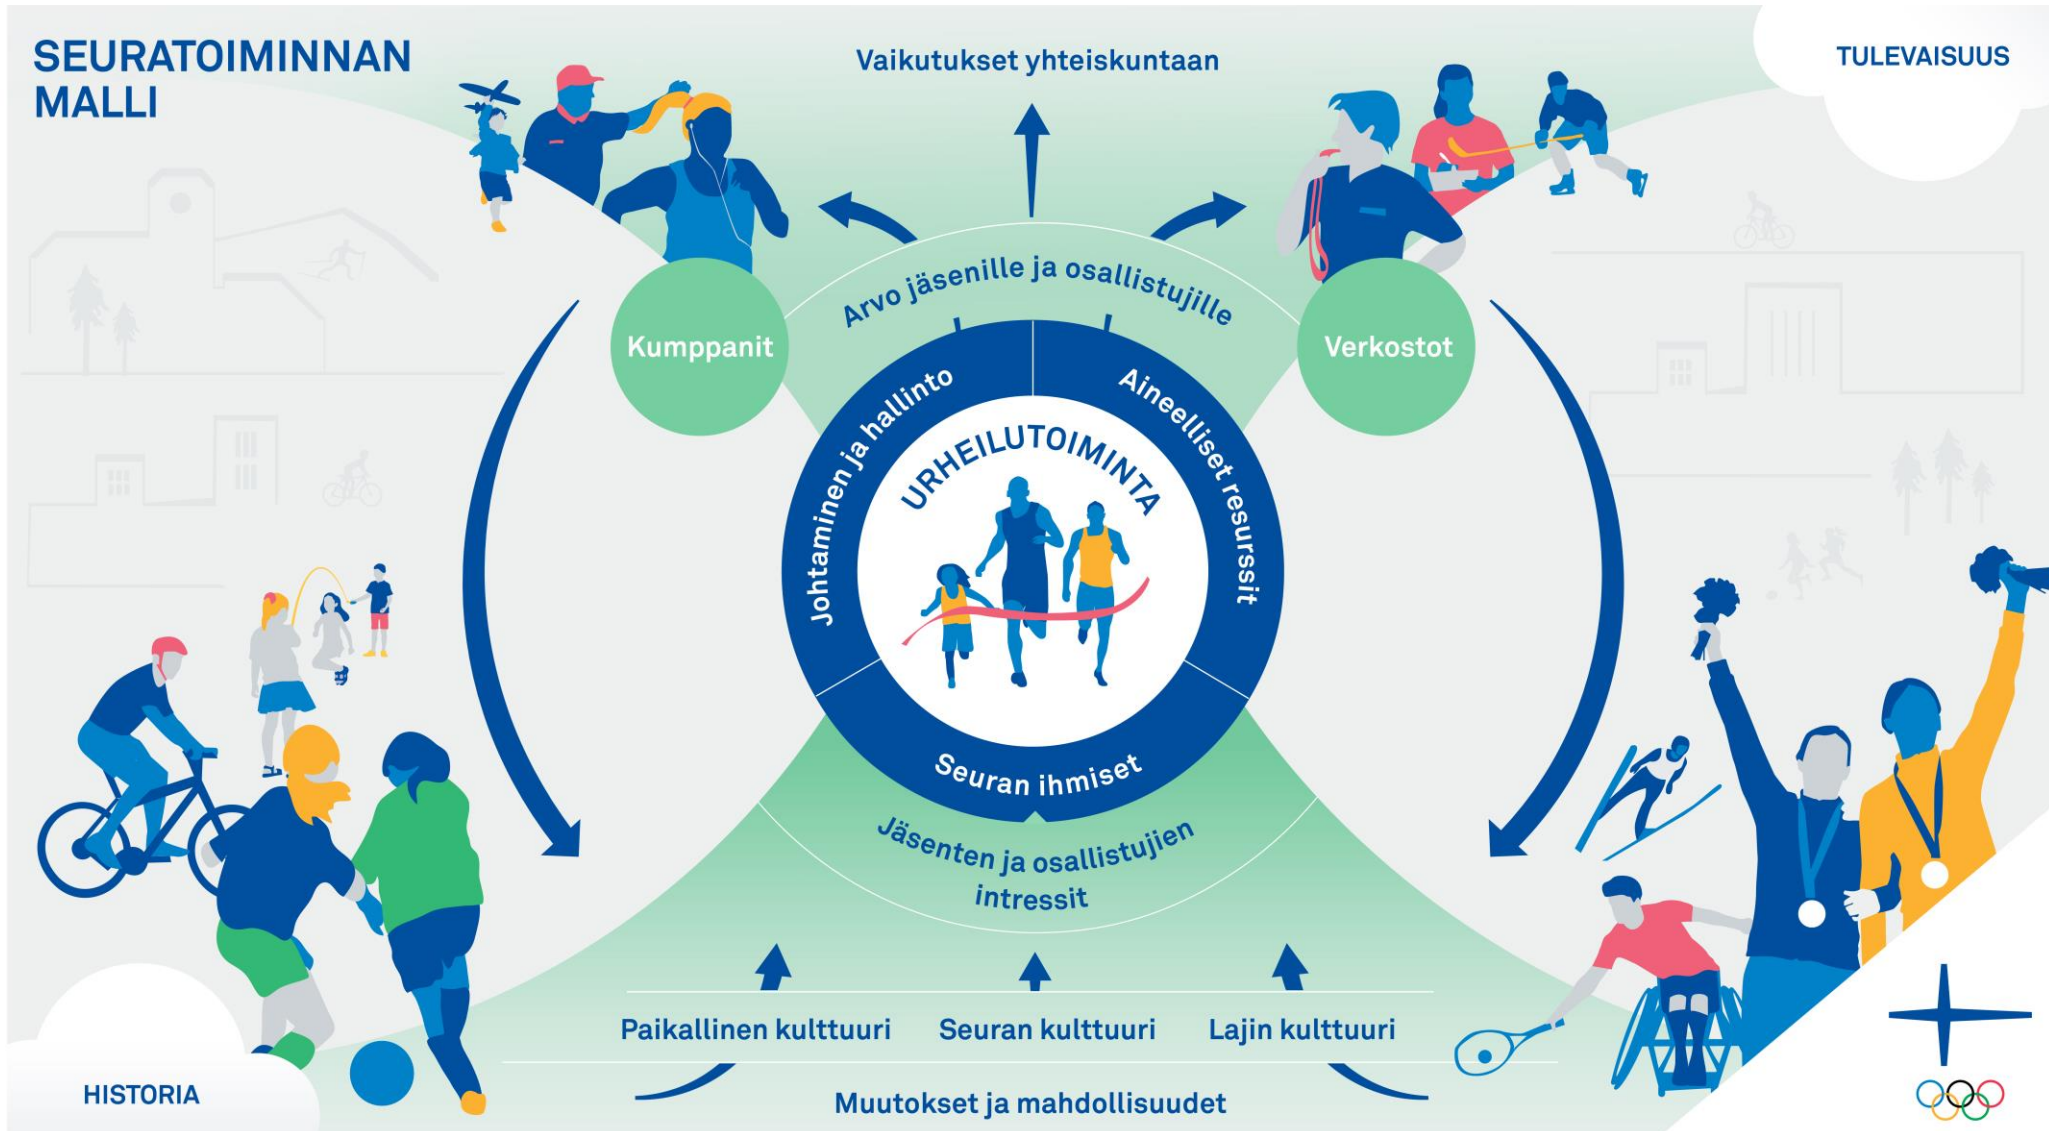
SEURATOIMINNAN MALLI

TULEVAISUUS

Vaikutukset yhteiskuntaan

Arvo jäsenille ja osallistujille

Kumppanit

Verkostot

Johtaminen ja hallinto

Aineelliset resurssit

URHEILUTOIMINTA

Seuran ihmiset

Jäsenten ja osallistujien intressit

Paikallinen kulttuuri

Seuran kulttuuri

Lajin kulttuuri

Muutokset ja mahdollisuudet

HISTORIA